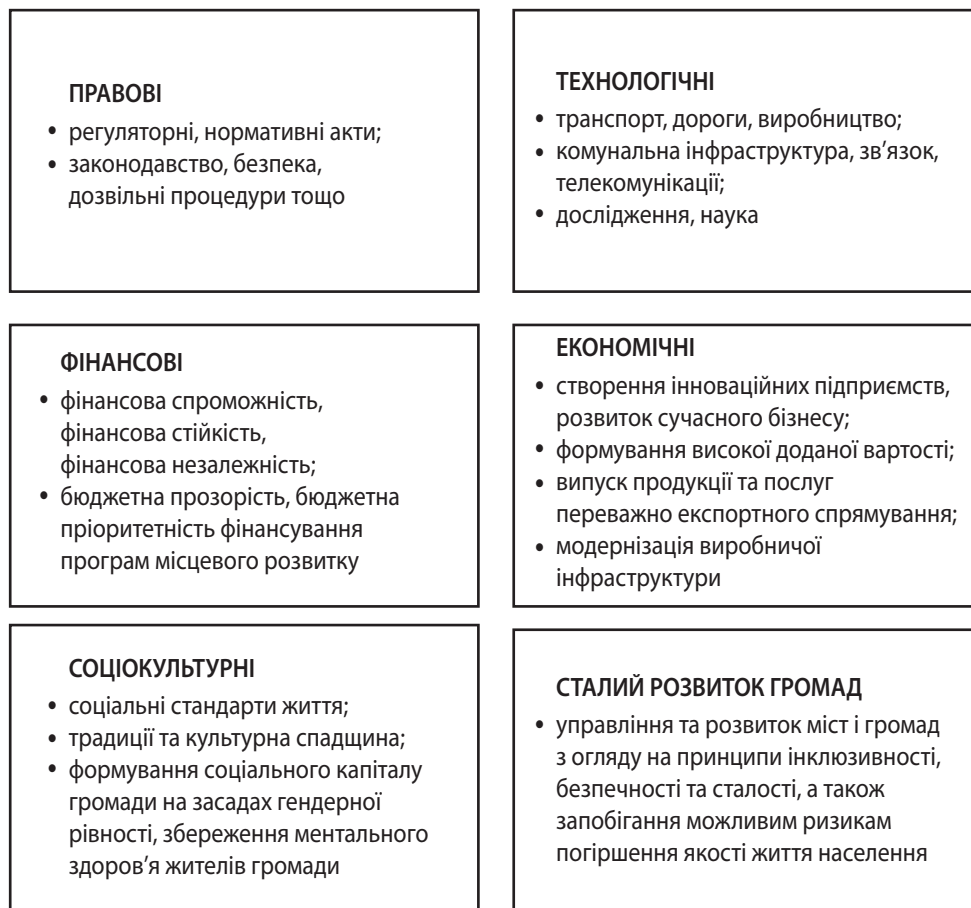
ПРАВОВІ

• регуляторні, нормативні акти;
• законодавство, безпека, дозвільні процедури тощо

ТЕХНОЛОГІЧНІ

• транспорт, дороги, виробництво;
• комунальна інфраструктура, зв'язок, телекомунікації;
• дослідження, наука

ФІНАНСОВІ

• фінансова спроможність, фінансова стійкість, фінансова незалежність;
• бюджетна прозорість, бюджетна пріоритетність фінансування програм місцевого розвитку

ЕКОНОМІЧНІ

• створення інноваційних підприємств, розвиток сучасного бізнесу;
• формування високої доданої вартості;
• випуск продукції та послуг переважно експортного спрямування;
• модернізація виробничої інфраструктури

СОЦІОКУЛЬТУРНІ

• соціальні стандарти життя;
• традиції та культурна спадщина;
• формування соціального капіталу громади на засадах гендерної рівності, збереження ментального здоров'я жителів громади

СТАЛИЙ РОЗВИТОК ГРОМАД

• управління та розвиток міст і громад з огляду на принципи інклюзивності, безпечності та сталості, а також запобігання можливим ризикам погіршення якості життя населення